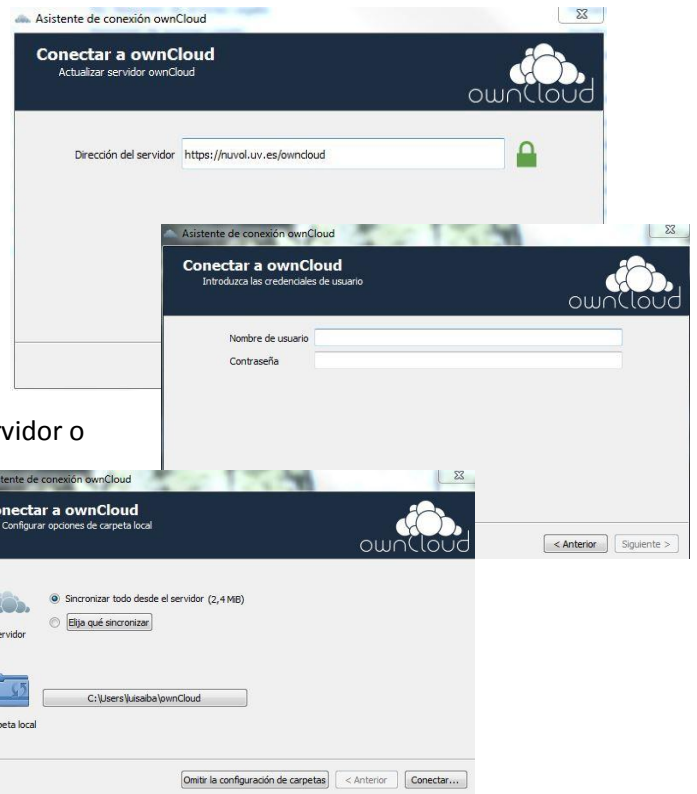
Asistente de conexión ownCloud

Conectar a ownCloud
Actualizar servidor ownCloud

ownCloud

Dirección del servidor https://nuvol.uv.es/owncloud

Asistente de conexión ownCloud

Conectar a ownCloud
Introduzca las credenciales de usuario

ownCloud

Nombre de usuario
Contraseña

< Anterior Siguiente >

rvidor o

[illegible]stente de conexión ownCloud

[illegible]nectar a ownCloud
Configurar opciones de carpeta local

ownCloud

Sincronizar todo desde el servidor (2,4 MiB)
Elija qué sincronizar

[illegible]rvidor

C:\Users\luisaiba\ownCloud

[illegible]peta local

Omitir la configuración de carpetas < Anterior Conectar...